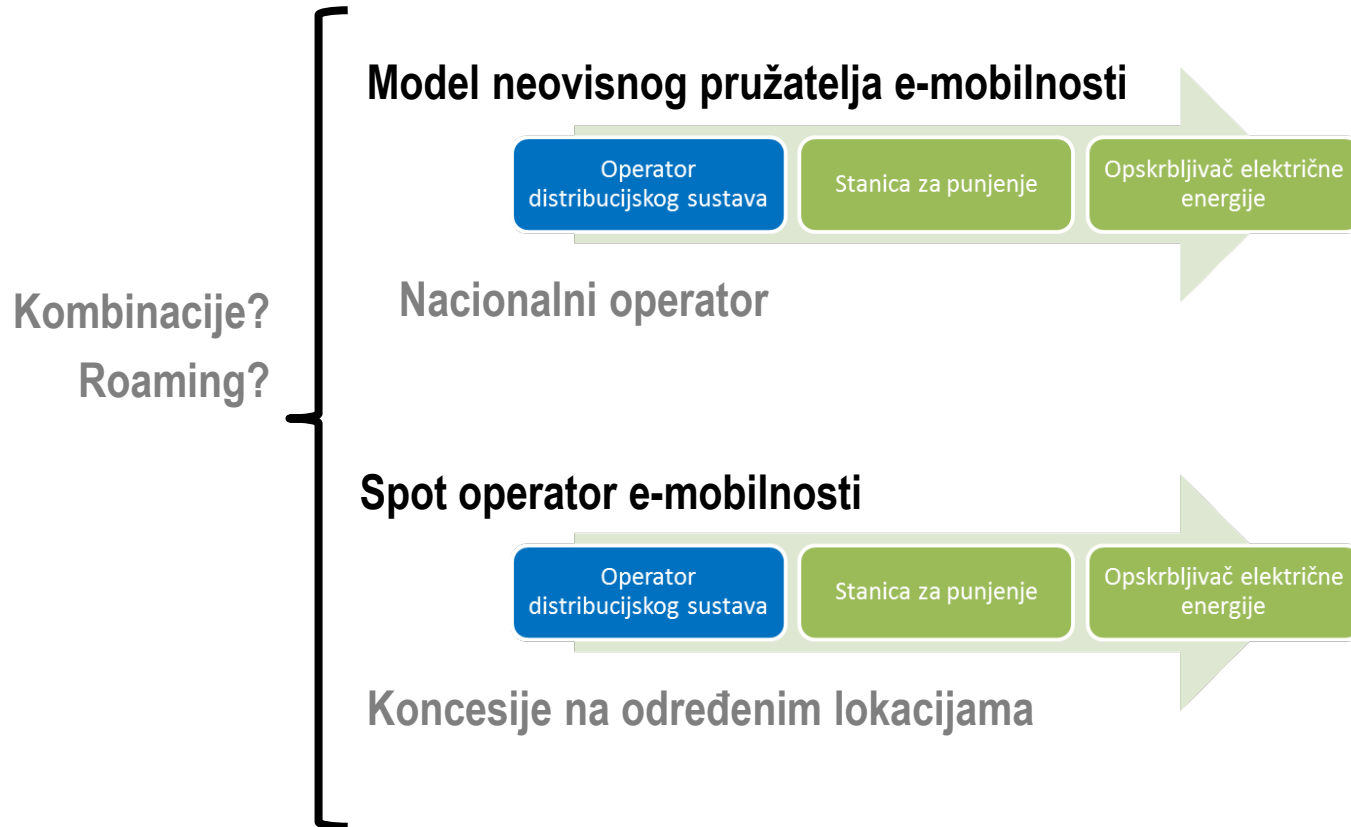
Kombinacije?
Roaming?

Model neovisnog pružatelja e-mobilnosti

Operator distribucijskog sustava

Stanica za punjenje

Opskrbljivač električne energije

Nacionalni operator

Spot operator e-mobilnosti

Operator distribucijskog sustava

Stanica za punjenje

Opskrbljivač električne energije

Koncesije na određenim lokacijama